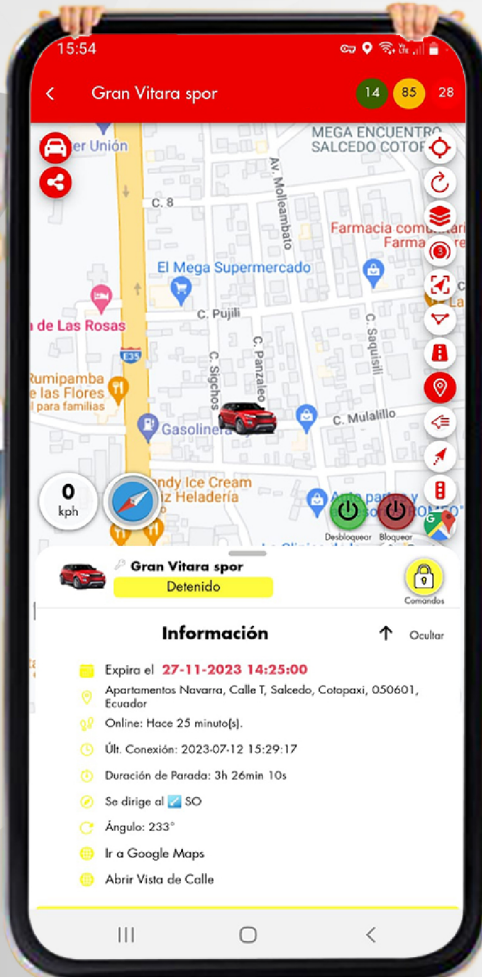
15:54

Gran Vitara spor

14 85 28

MEGA ENCUENTRO SALCEDO COTOP

er Unión

C. 8

Av. Mollambato

Farmacia comun Farma

El Mega Supermercado

C. Pujilí

a de Las Rosas

E35

Rumipamba las Flores para familias

C. Sichos

C. Panzaleo

C. Saquisilí

C. Mulaliilo

Gasolinera

ndy Ice Cream iz Heladería

0 kph

Desbloquear

Bloquear

Gran Vitara spor

Detenido

Comandos

Información

Ocultar

Expira el 27-11-2023 14:25:00

Apartamentos Navarra, Calle T, Salcedo, Cotopaxi, 050601, Ecuador

Online: Hace 25 minuto(s).

Últ. Conexión: 2023-07-12 15:29:17

Duración de Parada: 3h 26min 10s

Se dirige al ↙ SO

Ángulo: 233°

Ir a Google Maps

Abrir Vista de Calle